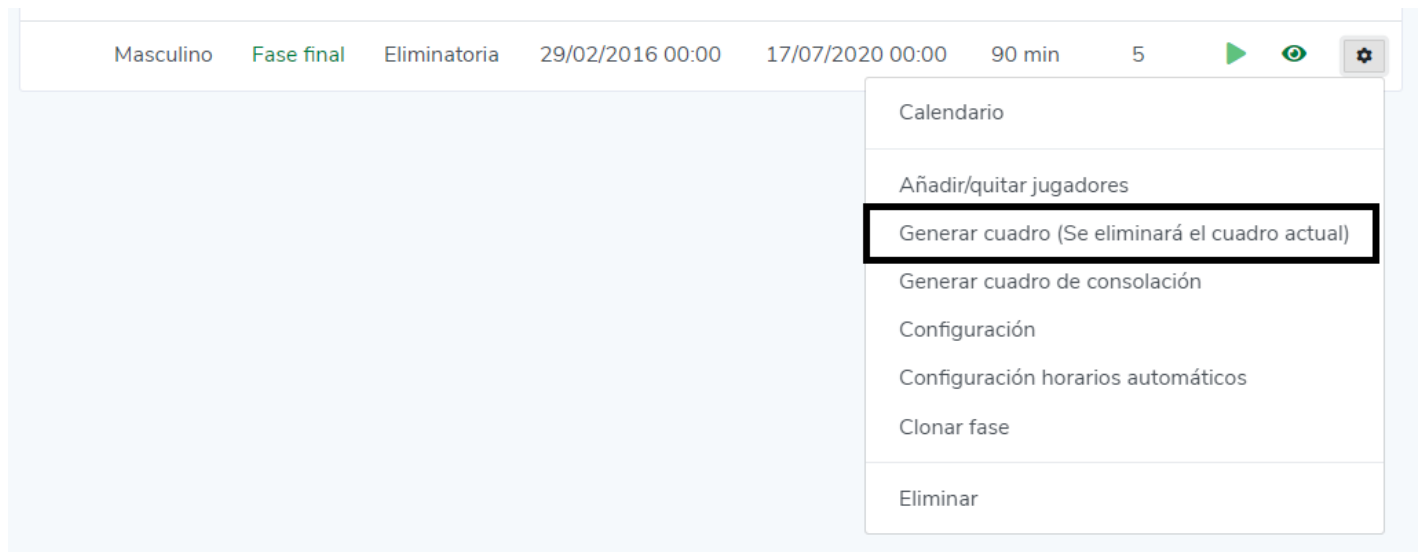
| Masculino | Fase final | Eliminatoria | 29/02/2016 00:00 | 17/07/2020 00:00 | 90 min | 5 |
|---|---|---|---|---|---|---|

Calendario

Añadir/quitar jugadores

Generar cuadro (Se eliminará el cuadro actual)

Generar cuadro de consolación

Configuración

Configuración horarios automáticos

Clonar fase

Eliminar